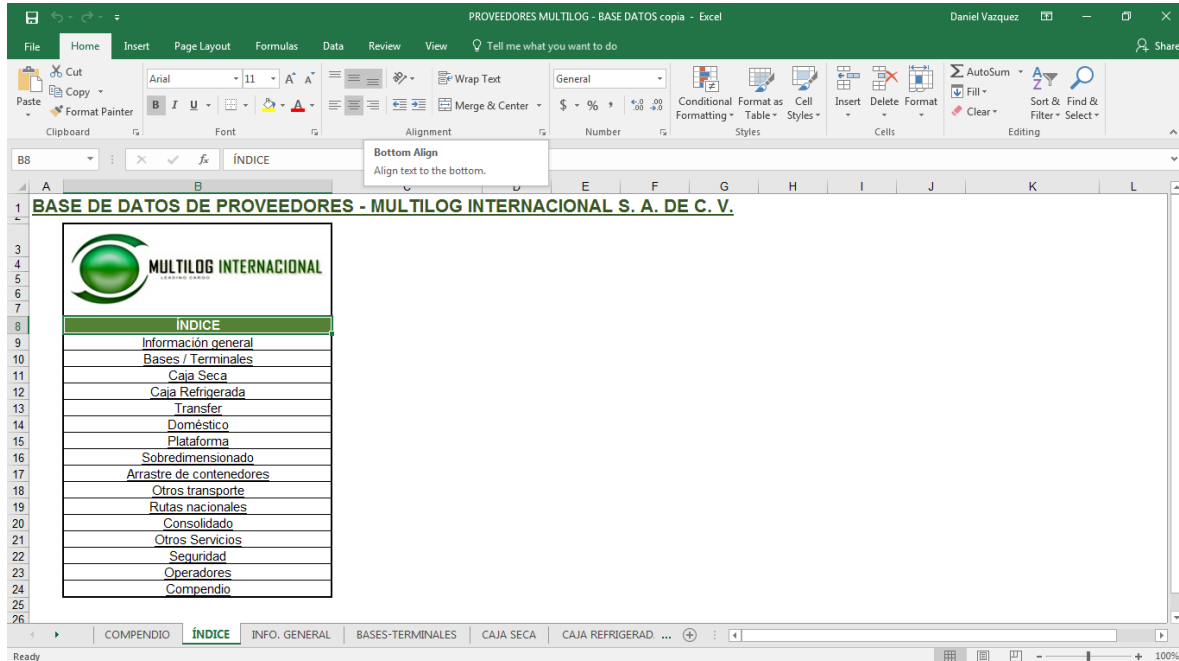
PROVEEDORES MULTILOG - BASE DATOS copia - Excel
Daniel Vazquez
File Home Insert Page Layout Formulas Data Review View Tell me what you want to do Share
Cut
Copy
Paste
Format Painter
Clipboard
Arial 11
B I U
Font
Wrap Text
Merge & Center
Alignment
General
$ % ,
Number
Conditional Formatting
Format as Table
Cell Styles
Styles
Insert Delete Format
Cells
AutoSum
Fill
Clear
Sort & Filter
Find & Select
Editing
B8
ÍNDICE
Bottom Align
Align text to the bottom.
A B C D E F G H I J K L

| | |
|---|---|
| 1 | BASE DE DATOS DE PROVEEDORES - MULTILOG INTERNACIONAL S. A. DE C. V. |
| 3-7 | MULTILOG INTERNACIONAL |
| 8 | ÍNDICE |
| 9 | Información general |
| 10 | Bases / Terminales |
| 11 | Caja Seca |
| 12 | Caja Refrigerada |
| 13 | Transfer |
| 14 | Doméstico |
| 15 | Plataforma |
| 16 | Sobredimensionado |
| 17 | Arrastre de contenedores |
| 18 | Otros transporte |
| 19 | Rutas nacionales |
| 20 | Consolidado |
| 21 | Otros Servicios |
| 22 | Seguridad |
| 23 | Operadores |
| 24 | Compendio |
| 25 | |
| 26 | |

COMPENDIO ÍNDICE INFO. GENERAL BASES-TERMINALES CAJA SECA CAJA REFRIGERAD. ...
Ready
100%